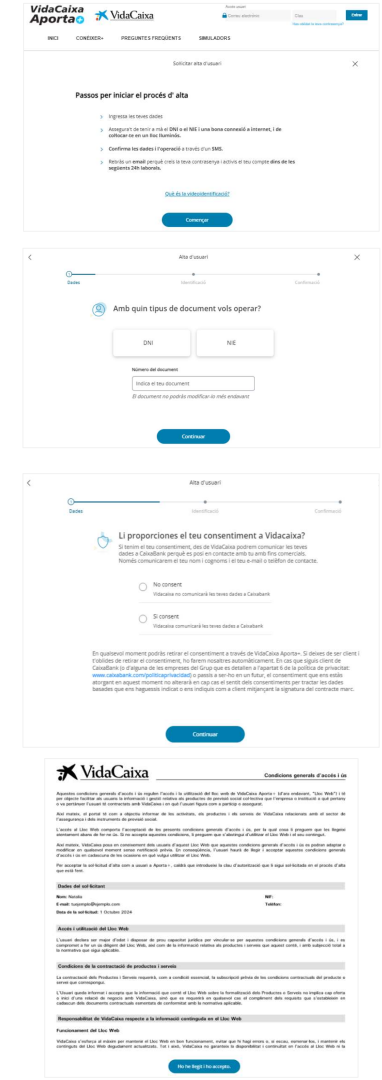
VidaCaixa Aporta+ VidaCaixa

Correu electrònic Clau Entrar

Has oblidat la teva clau?

INICI CONÈIXER+ PREGUNTES FREQÜENTS SIMULADORS

Sol·licitar alta d'usuari

Passos per iniciar el procés d' alta

Ingressa les teves dades

Assegura't de tenir a mà el DNI o el NIE i una bona connexió a internet, i de col·locar-te en un lloc il·luminat.

Confirma les dades i l'operació a través d'un SMS.

Rebràs un email perquè creïs la teva contrasenya i activis el teu compte dins de les següents 24h laborals.

Què és la videoidentificació?

Començar

Alta d'usuari

Dades Identificació Confirmació

Amb quin tipus de document vols operar?

DNI NIE

Número del document

Indica el teu document

El document no podrà modificar-lo més endavant

Continuar

Alta d'usuari

Dades Identificació Confirmació

Li proporciones el teu consentiment a Vidacaixa?

Si tenim el teu consentiment, des de VidaCaixa podrem comunicar les teves dades a CaixaBank perquè es posi en contacte amb tu amb fins comercials. Només comunicarem el teu nom i cognoms i el teu e-mail o telèfon de contacte.

No consent
Vidacaixa no comunicarà les teves dades a Caixabank

Sí consent
Vidacaixa comunicarà les teves dades a Caixabank

En qualsevol moment podràs retirar el consentiment a través de VidaCaixa Aporta+. Si deixes de ser client i t'oblides de retirar el consentiment, no farem nosaltres automàticament. En cas que siguis client de CaixaBank (o d'alguna de les empreses del Grup que es detallen a l'apartat 6 de la política de privacitat: www.caixabank.com/politicaprivacidad) o passis a ser-ho en un futur, el consentiment que ara estàs atorgant en aquest moment no alterarà en cap cas el sentit dels consentiments per tractar les dades basades que ens hagueessis indicat o ens indiquis com a client mitjançant la signatura del contracte marc.

Continuar

VidaCaixa Condicions generals d'accés i ús

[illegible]

Dades del sol·licitant

Nom: Natalia NIF:
E-mail: tuyomple@ejemplo.com Telèfon:
Data de la sol·licitud: 1 Octubre 2024

Accés i utilització del Lloc Web

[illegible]

Condicions de la contractació de productes i serveis

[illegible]

Responsabilitat de VidaCaixa respecte a la informació continguda en el Lloc Web

Funcionament del Lloc Web

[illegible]

He he llegit i ho accepto.